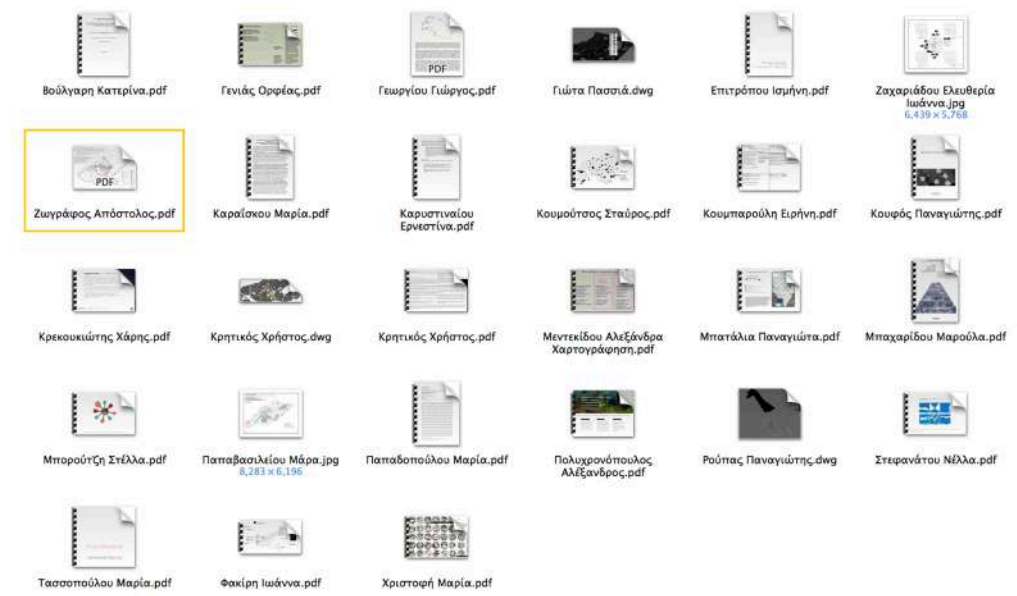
Βούλγαρη Κατερίνα.pdf

Γενιάς Ορφέας.pdf

PDF
Γεωργίου Γιώργος.pdf

Γιώτα Πασσιά.dwg

Επιτρόπου Ισμήνη.pdf

Ζαχαριάδου Ελευθερία Ιωάννα.jpg
6,439 × 5,768

PDF
Ζωγράφος Απόστολος.pdf

Καραΐσκου Μαρία.pdf

Καρυστιναίου Ερνεστίνα.pdf

Κουμούτσος Σταύρος.pdf

Κουμπαρούλη Ειρήνη.pdf

Κουφός Παναγιώτης.pdf

Κρεκουκιώτης Χάρης.pdf

Κρητικός Χρήστος.dwg

Κρητικός Χρήστος.pdf

Μεντεκίδου Αλεξάνδρα Χαρτογράφηση.pdf

Μπατάλια Παναγιώτα.pdf

Μπαχαρίδου Μαρούλα.pdf

Μπορούτζη Στέλλα.pdf

Παπαβασιλείου Μάρα.jpg
8,283 × 6,196

Παπαδοπούλου Μαρία.pdf

Πολυχρονόπουλος Αλέξανδρος.pdf

Ρούπας Παναγιώτης.dwg

Στεφανάτου Νέλλα.pdf

Τασσοπούλου Μαρία.pdf

Φακίρη Ιωάννα.pdf

Χριστοφή Μαρία.pdf